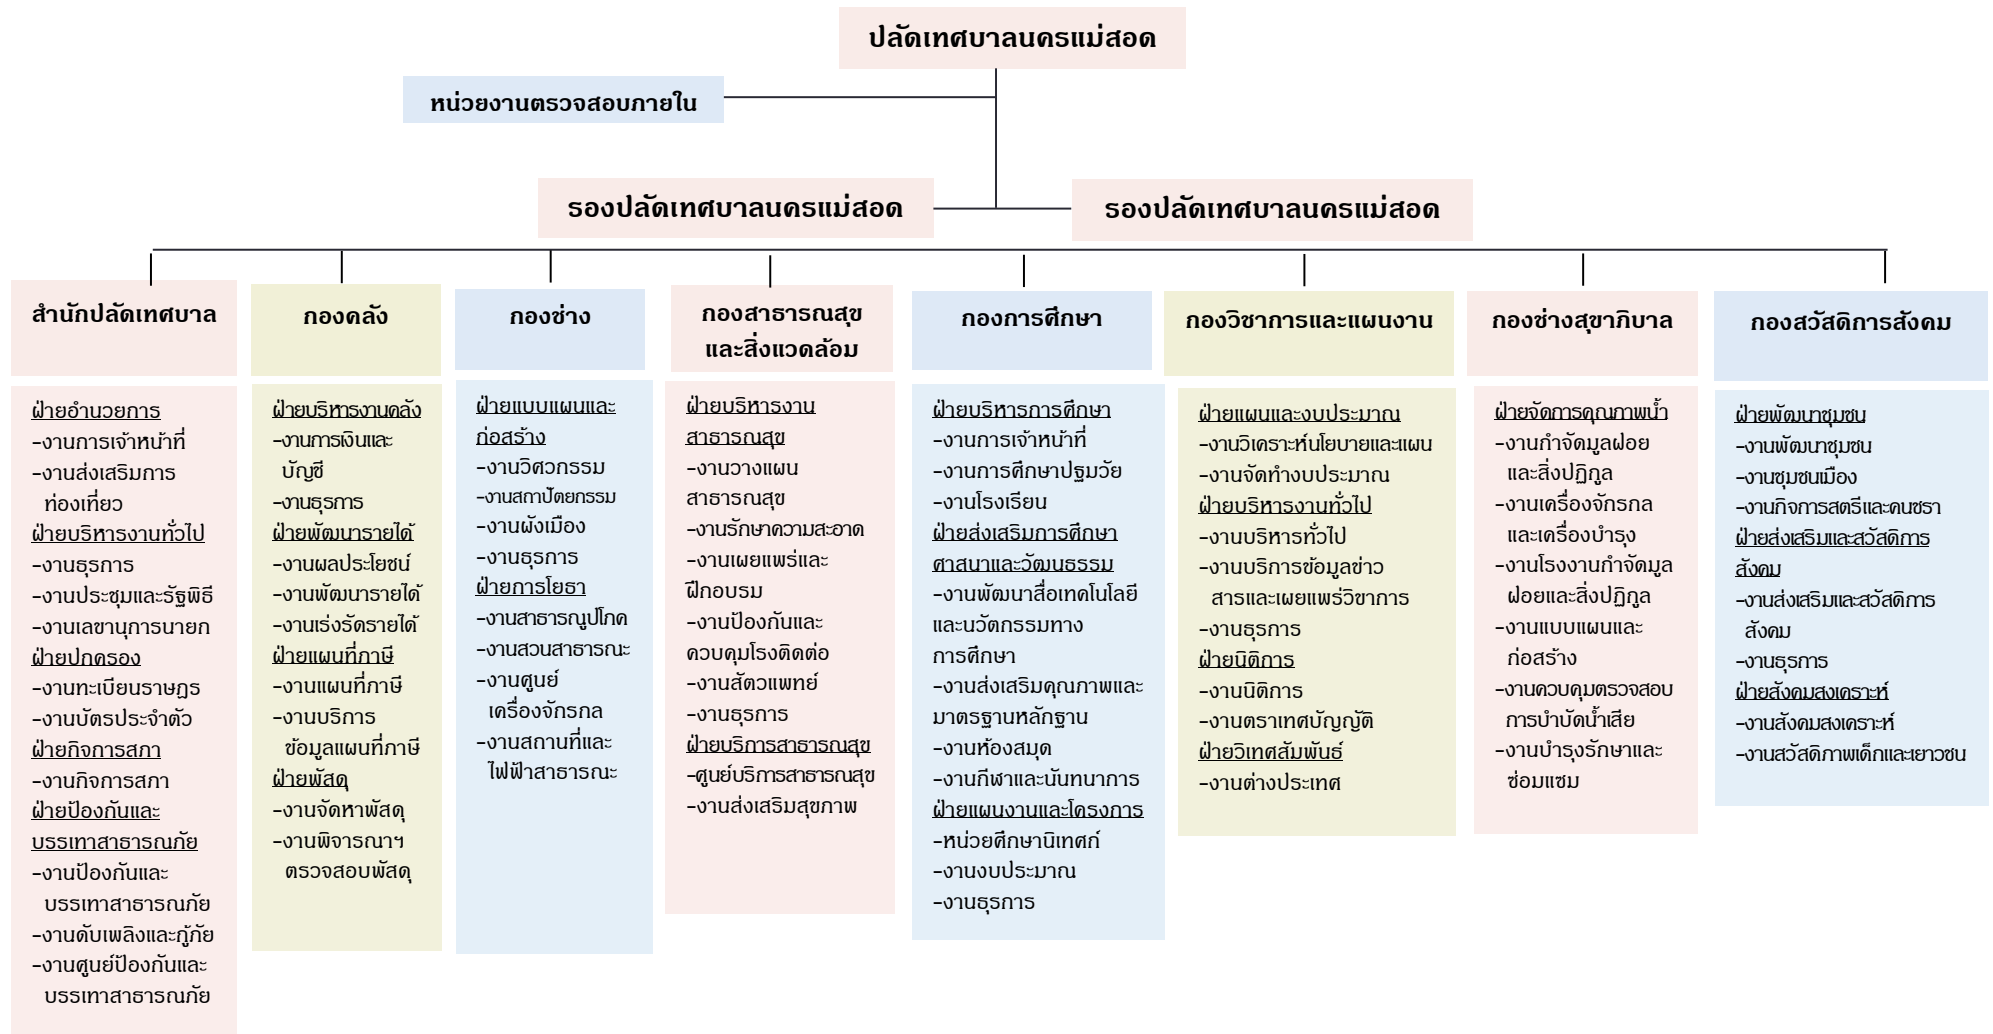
ปลัดเทศบาลนครแม่สอด

หน่วยงานตรวจสอบภายใน

รองปลัดเทศบาลนครแม่สอด

รองปลัดเทศบาลนครแม่สอด

สำนักปลัดเทศบาล

ฝ่ายอำนวยการ
-งานการเจ้าหน้าที่
-งานส่งเสริมการท่องเที่ยว
ฝ่ายบริหารงานทั่วไป
-งานธุรการ
-งานประชุมและรัฐพิธี
-งานเลขานุการนายก
ฝ่ายปกครอง
-งานทะเบียนราษฎร
-งานบัตรประจำตัว
ฝ่ายกิจการสภา
-งานกิจการสภา
ฝ่ายป้องกันและบรรเทาสาธารณภัย
-งานป้องกันและบรรเทาสาธารณภัย
-งานดับเพลิงและกู้ภัย
-งานศูนย์ป้องกันและบรรเทาสาธารณภัย

กองคลัง

ฝ่ายบริหารงานคลัง
-งานการเงินและบัญชี
-งานธุรการ
ฝ่ายพัฒนารายได้
-งานผลประโยชน์
-งานพัฒนารายได้
-งานเร่งรัดรายได้
ฝ่ายแผนที่ภาษี
-งานแผนที่ภาษี
-งานบริการข้อมูลแผนที่ภาษี
ฝ่ายพัสดุ
-งานจัดหาพัสดุ
-งานพิจารณาฯ ตรวจสอบพัสดุ

กองช่าง

ฝ่ายแบบแผนและก่อสร้าง
-งานวิศวกรรม
-งานสถาปัตยกรรม
-งานผังเมือง
-งานธุรการ
ฝ่ายการโยธา
-งานสาธารณูปโภค
-งานสวนสาธารณะ
-งานศูนย์เครื่องจักรกล
-งานสถานที่และไฟฟ้าสาธารณะ

กองสาธารณสุขและสิ่งแวดล้อม

ฝ่ายบริหารงานสาธารณสุข
-งานวางแผนสาธารณสุข
-งานรักษาความสะอาด
-งานเผยแพร่และฝึกอบรม
-งานป้องกันและควบคุมโรงติดต่อ
-งานสัตวแพทย์
-งานธุรการ
ฝ่ายบริการสาธารณสุข
-ศูนย์บริการสาธารณสุข
-งานส่งเสริมสุขภาพ

กองการศึกษา

ฝ่ายบริหารการศึกษา
-งานการเจ้าหน้าที่
-งานการศึกษาปฐมวัย
-งานโรงเรียน
ฝ่ายส่งเสริมการศึกษาศาสนาและวัฒนธรรม
-งานพัฒนาสื่อเทคโนโลยีและนวัตกรรมทางการศึกษา
-งานส่งเสริมคุณภาพและมาตรฐานหลักฐาน
-งานห้องสมุด
-งานกีฬาและนันทนาการ
ฝ่ายแผนงานและโครงการ
-หน่วยศึกษานิเทศก์
-งานงบประมาณ
-งานธุรการ

กองวิชาการและแผนงาน

ฝ่ายแผนและงบประมาณ
-งานวิเคราะห์นโยบายและแผน
-งานจัดทำงบประมาณ
ฝ่ายบริหารงานทั่วไป
-งานบริหารทั่วไป
-งานบริการข้อมูลข่าวสารและเผยแพร่วิชาการ
-งานธุรการ
ฝ่ายนิติการ
-งานนิติการ
-งานตราเทศบัญญัติ
ฝ่ายวิเทศสัมพันธ์
-งานต่างประเทศ

กองช่างสุขาภิบาล

ฝ่ายจัดการคุณภาพน้ำ
-งานกำจัดมูลฝอยและสิ่งปฏิกูล
-งานเครื่องจักรกลและเครื่องบำรุง
-งานโรงงานกำจัดมูลฝอยและสิ่งปฏิกูล
-งานแบบแผนและก่อสร้าง
-งานควบคุมตรวจสอบการบำบัดน้ำเสีย
-งานบำรุงรักษาและซ่อมแซม

กองสวัสดิการสังคม

ฝ่ายพัฒนาชุมชน
-งานพัฒนาชุมชน
-งานชุมชนเมือง
-งานกิจการสตรีและคนชรา
ฝ่ายส่งเสริมและสวัสดิการสังคม
-งานส่งเสริมและสวัสดิการสังคม
-งานธุรการ
ฝ่ายสังคมสงเคราะห์
-งานสังคมสงเคราะห์
-งานสวัสดิภาพเด็กและเยาวชน